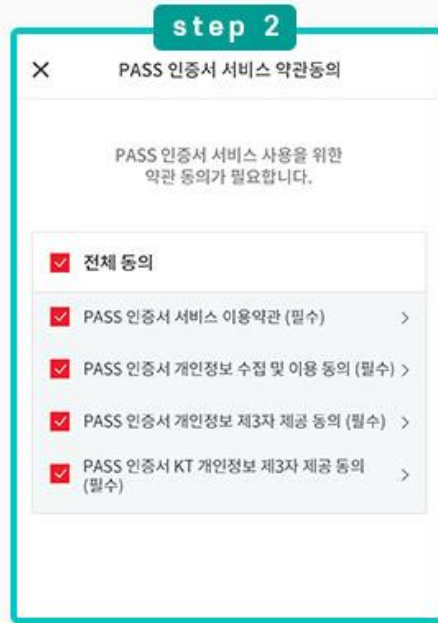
step 2

×

PASS 인증서 서비스 약관동의

PASS 인증서 서비스 사용을 위한 약관 동의가 필요합니다.

전체 동의

PASS 인증서 서비스 이용약관 (필수) >

PASS 인증서 개인정보 수집 및 이용 동의 (필수) >

PASS 인증서 개인정보 제3자 제공 동의 (필수) >

PASS 인증서 KT 개인정보 제3자 제공 동의 (필수) >